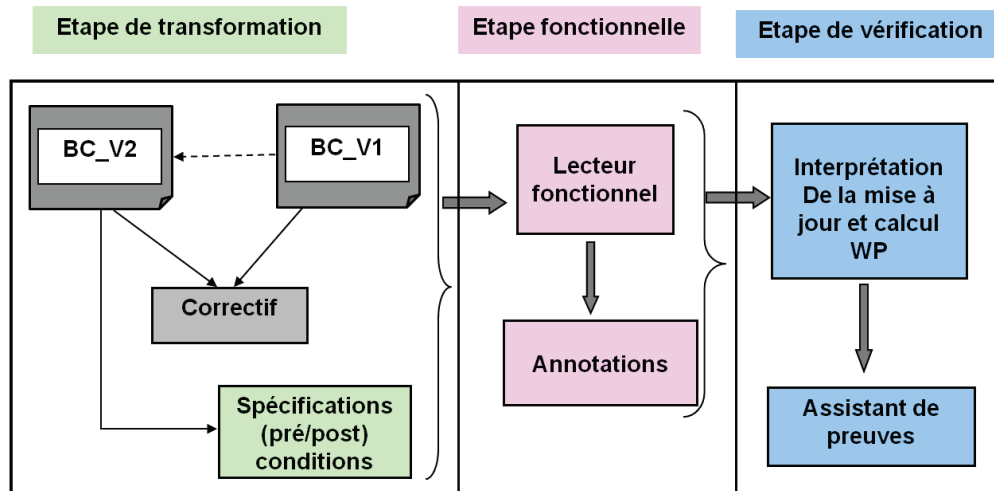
Etape de transformation

Etape fonctionnelle

Etape de vérification

BC_V2

BC_V1

Correctif

Spécifications (pré/post) conditions

Lecteur fonctionnel

Annotations

Interprétation De la mise à jour et calcul WP

Assistant de preuves